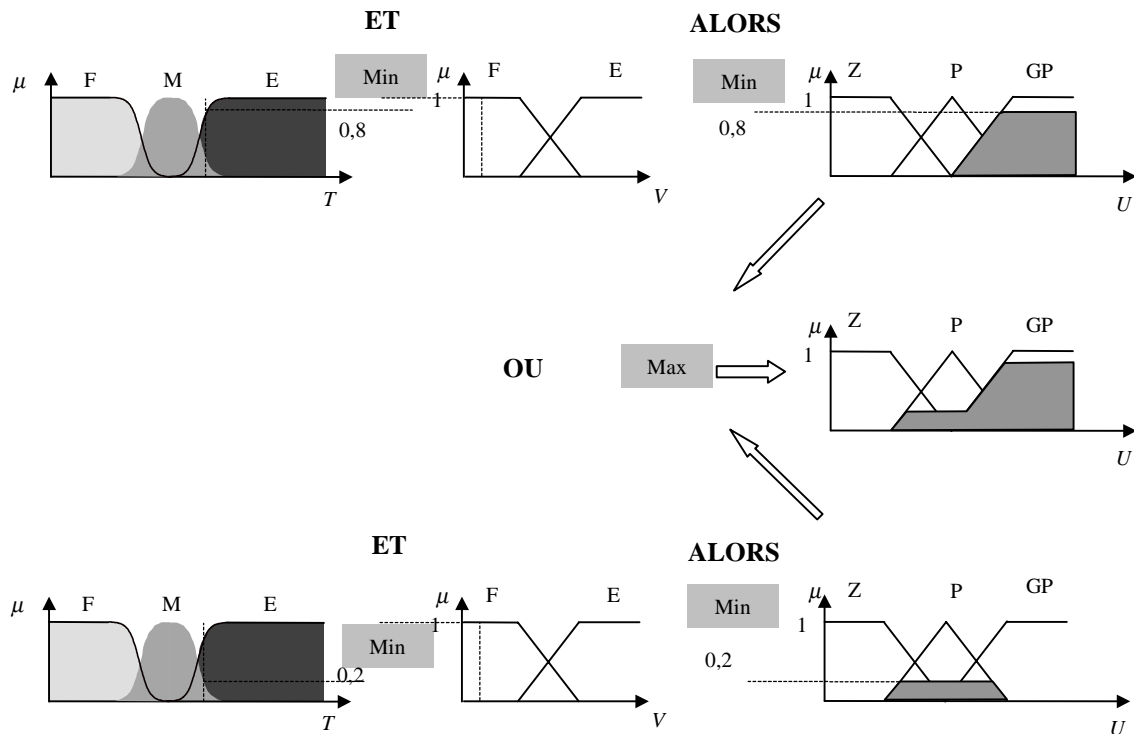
ET

ALORS

$\mu$ F M E

Min

0,8

$T$

$\mu$ F E

1

$V$

Min

0,8

$\mu$ Z P GP

1

$U$

OU

Max

$\mu$ Z P GP

1

$U$

ET

ALORS

$\mu$ F M E

Min

0,2

$T$

$\mu$ F E

1

$V$

Min

0,2

$\mu$ Z P GP

1

$U$